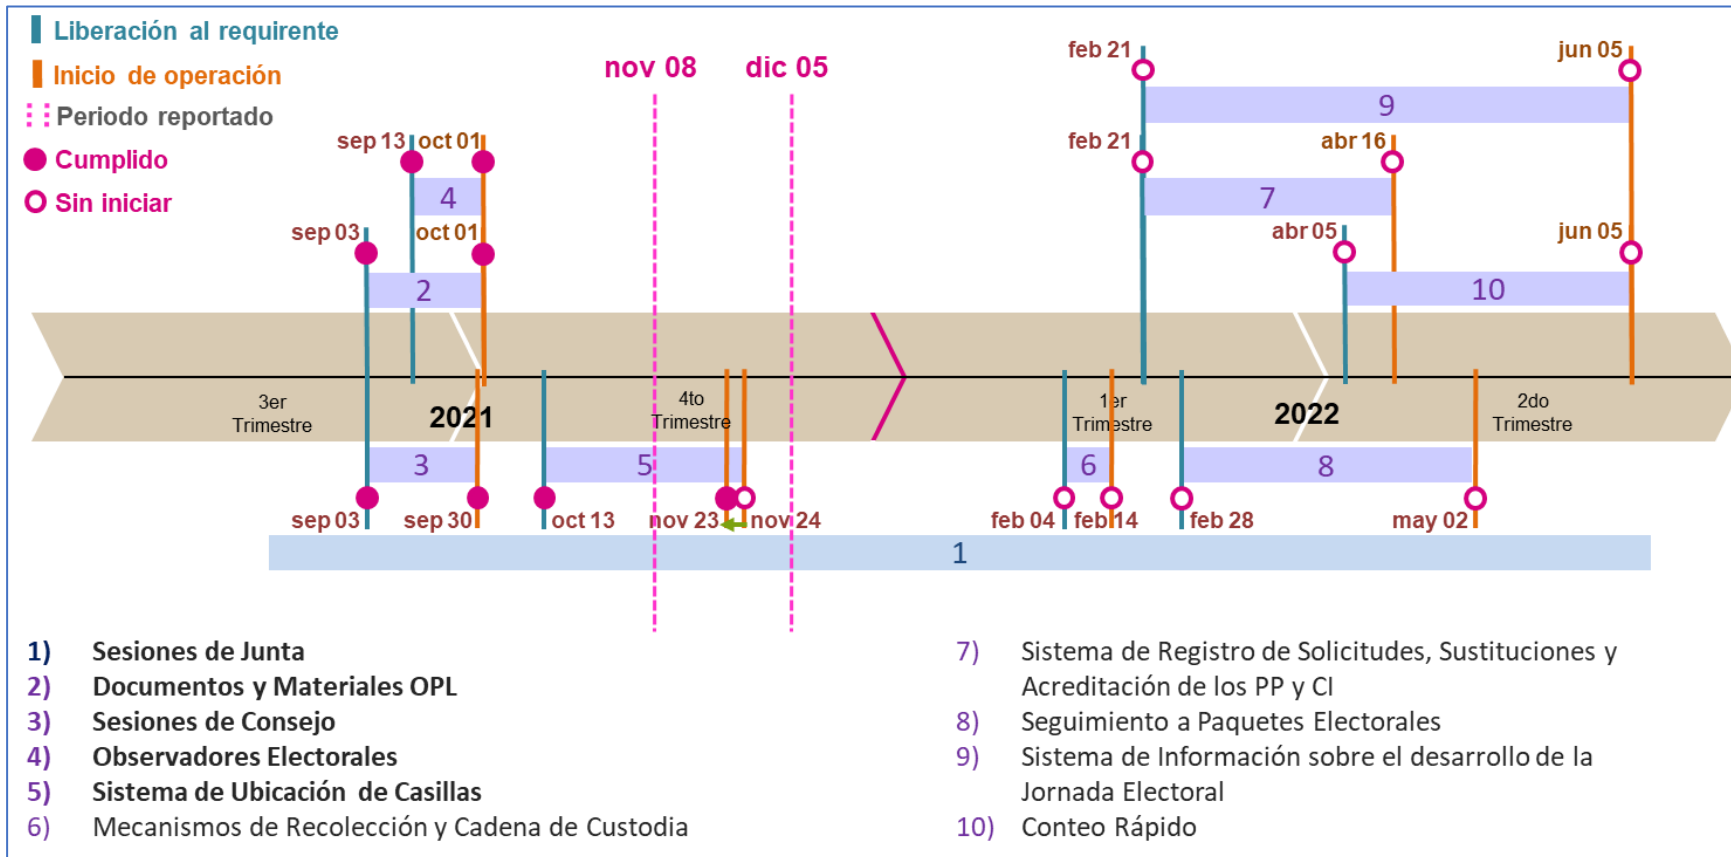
Liberación al requirente
Inicio de operación
Periodo reportado
Cumplido
Sin iniciar

nov 08
dic 05

feb 21
jun 05
9
feb 21
abr 16
7
abr 05
jun 05
10
sep 13
oct 01
4
sep 03
oct 01
2

3er Trimestre
2021
4to Trimestre
1er Trimestre
2022
2do Trimestre

3
5
6
8
sep 03
sep 30
oct 13
nov 23
nov 24
feb 04
feb 14
feb 28
may 02
1

1) Sesiones de Junta
2) Documentos y Materiales OPL
3) Sesiones de Consejo
4) Observadores Electorales
5) Sistema de Ubicación de Casillas
6) Mecanismos de Recolección y Cadena de Custodia

7) Sistema de Registro de Solicitudes, Sustituciones y Acreditación de los PP y CI
8) Seguimiento a Paquetes Electorales
9) Sistema de Información sobre el desarrollo de la Jornada Electoral
10) Conteo Rápido